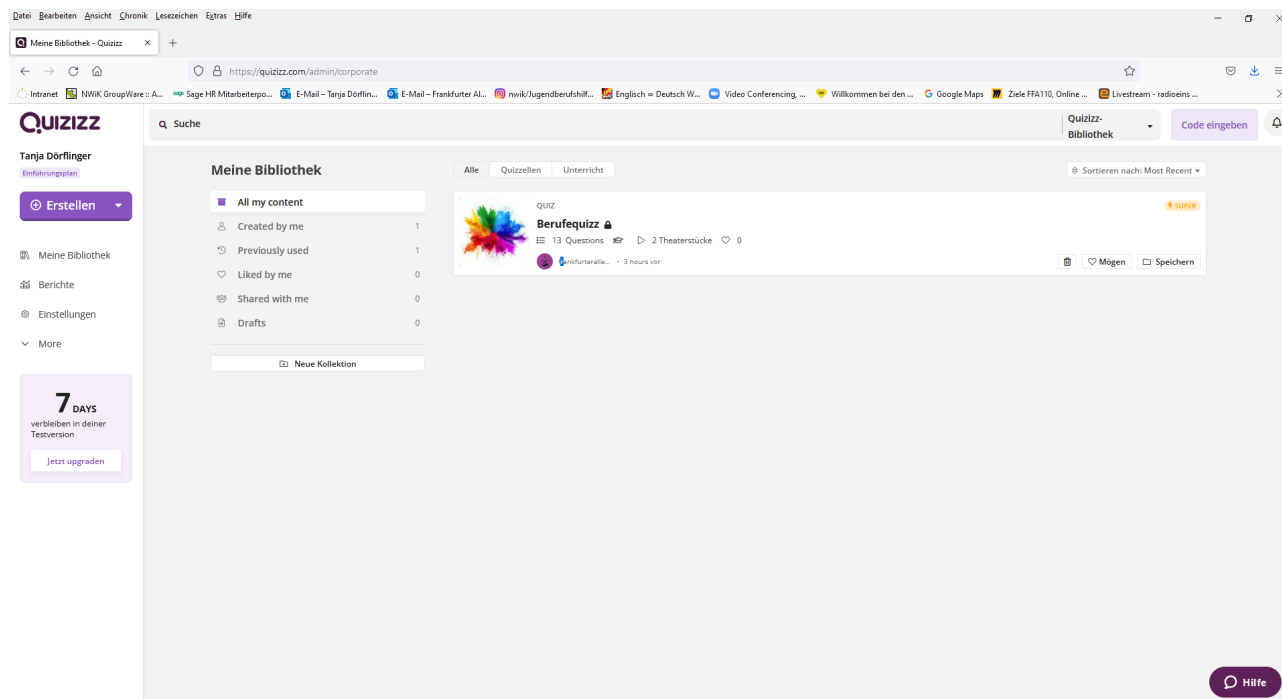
Datei Bearbeiten Ansicht Chronik Lesezeichen Extras Hilfe

Meine Bibliothek - Quizizz

https://quizizz.com/admin/corporate

Intranet NWiK GroupWare :: A... Sage HR Mitarbeiterpo... E-Mail – Tanja Dörflin... E-Mail – Frankfurter Al... nwik/Jugendberufshilf... Englisch ⇔ Deutsch W... Video Conferencing, ... Willkommen bei den ... Google Maps Ziele FFA110, Online ... Livestream - radioeins ...

QUIZIZZ

Suche

Quizizz-Bibliothek

Code eingeben

Tanja Dörflinger
Einführungsplan

Erstellen

Meine Bibliothek
Berichte
Einstellungen
More

7 DAYS
verbleiben in deiner Testversion
Jetzt upgraden

Meine Bibliothek

All my content
Created by me 1
Previously used 1
Liked by me 0
Shared with me 0
Drafts 0

Neue Kollektion

Alle Quizzellen Unterricht

Sortieren nach: Most Recent

QUIZ
SUPER
Berufequizz
13 Questions 2 Theaterstücke 0
frankfurteralle... • 3 hours vor
Mögen Speichern

Hilfe